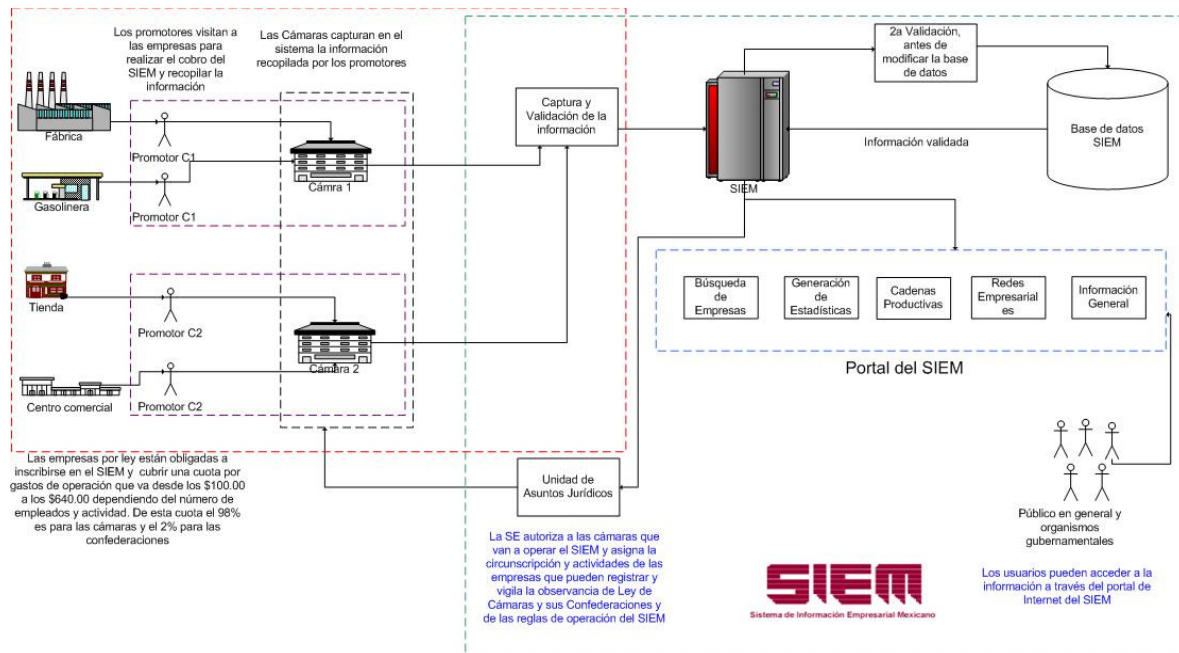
Los promotores visitan a las empresas para realizar el cobro del SIEM y recopilar la información

Las Cámaras capturan en el sistema la información recopilada por los promotores

Fábrica

Promotor C1

Gasolinera

Promotor C1

Cámra 1

Tienda

Promotor C2

Cámara 2

Centro comercial

Promotor C2

Captura y Validación de la información

SIEM

2a Validación, antes de modificar la base de datos

Información validada

Base de datos SIEM

Búsqueda de Empresas

Generación de Estadísticas

Cadenas Productivas

Redes Empresariales es

Información General

Portal del SIEM

Las empresas por ley están obligadas a inscribirse en el SIEM y cubrir una cuota por gastos de operación que va desde los $100.00 a los $640.00 dependiendo del número de empleados y actividad. De esta cuota el 98% es para las cámaras y el 2% para las confederaciones

Unidad de Asuntos Jurídicos

La SE autoriza a las cámaras que van a operar el SIEM y asigna la circunscripción y actividades de las empresas que pueden registrar y vigila la observancia de Ley de Cámaras y sus Confederaciones y de las reglas de operación del SIEM

SIEM
Sistema de Información Empresarial Mexicano

Público en general y organismos gubernamentales

Los usuarios pueden acceder a la información a través del portal de Internet del SIEM